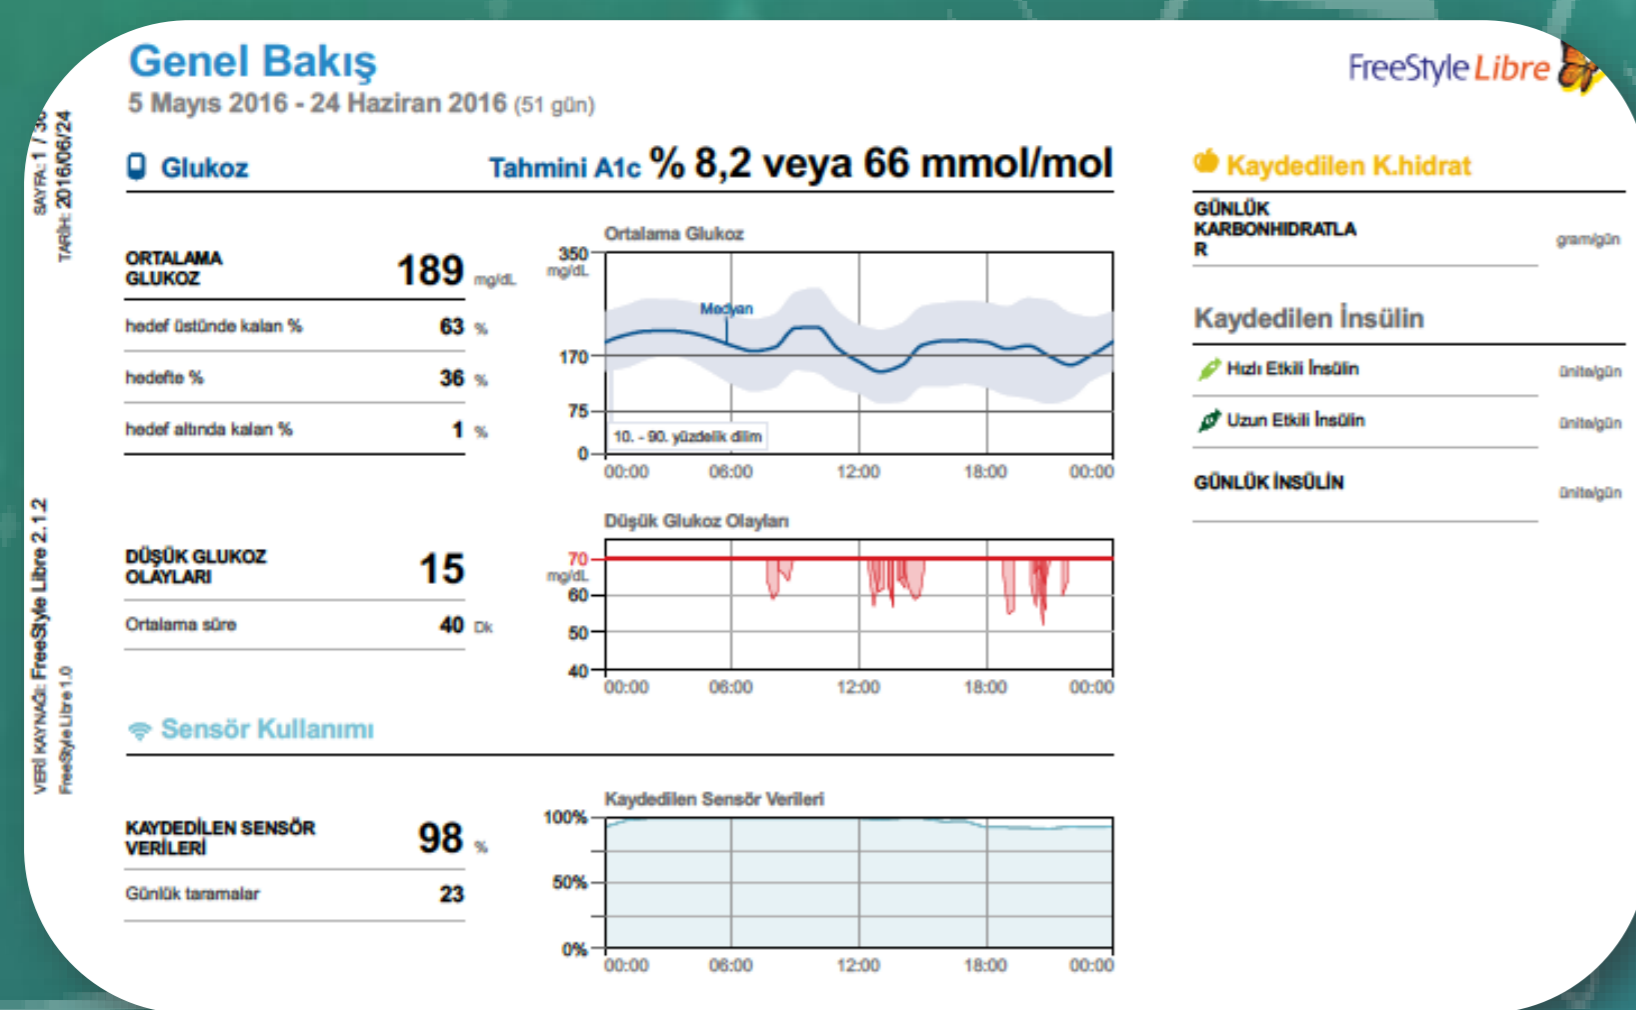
Genel Bakış
5 Mayıs 2016 - 24 Haziran 2016 (51 gün)

FreeStyle Libre

SAYFA: 1 / 30
TARİH: 2016/06/24

Glukoz
Tahmini A1c % 8,2 veya 66 mmol/mol

| ORTALAMA GLUKOZ | 189 | mg/dL |
|---|---|---|
| hedef üstünde kalan % | 63 | % |
| hedefte % | 36 | % |
| hedef altında kalan % | 1 | % |

Ortalama Glukoz
350 mg/dL
170
75
0
Medyan
10. - 90. yüzdelik dilim
00:00 06:00 12:00 18:00 00:00

| DÜŞÜK GLUKOZ OLAYLARI | 15 | |
|---|---|---|
| Ortalama süre | 40 | Dk |

Düşük Glukoz Olayları
70 mg/dL
60
50
40
00:00 06:00 12:00 18:00 00:00

Sensör Kullanımı

| KAYDEDİLEN SENSÖR VERİLERİ | 98 | % |
|---|---|---|
| Günlük taramalar | 23 | |

Kaydedilen Sensör Verileri
100%
50%
0%
00:00 06:00 12:00 18:00 00:00

Kaydedilen K.hidrat
GÜNLÜK KARBONHIDRATLAR gram/gün

Kaydedilen İnsülin
Hızlı Etkili İnsülin ünite/gün
Uzun Etkili İnsülin ünite/gün
GÜNLÜK İNSÜLİN ünite/gün

VERİ KAYNAĞI: FreeStyle Libre 2.1.2
FreeStyle Libre 1.0